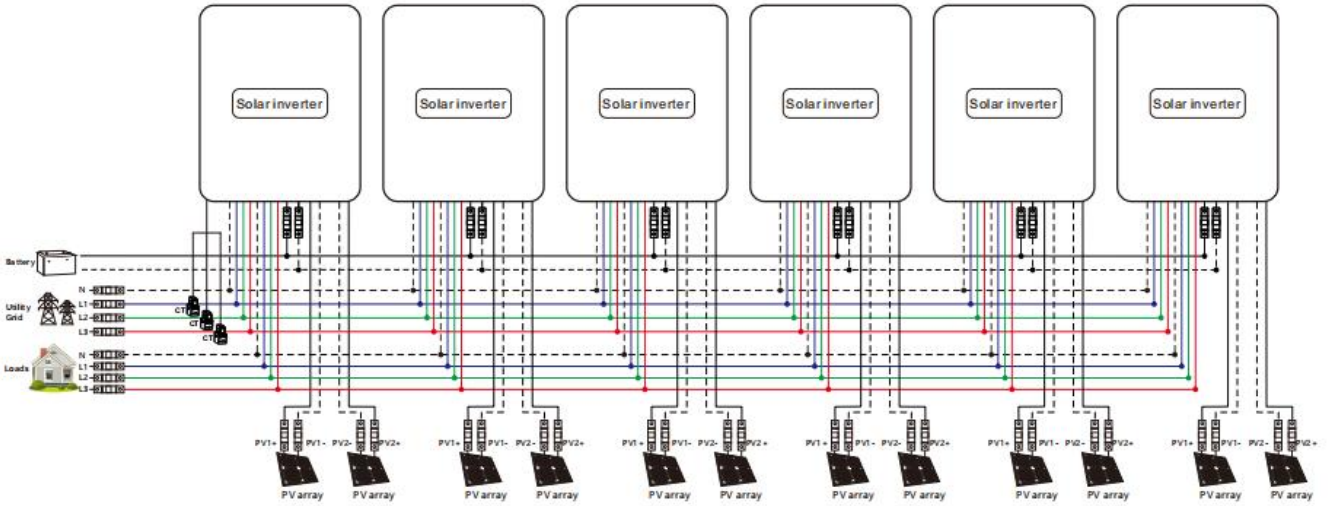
Solar inverter

Solar inverter

Solar inverter

Solar inverter

Solar inverter

Solar inverter

Battery

N
L1
L2
L3

Utility Grid

CT
CT
CT

N
L1
L2
L3

Loads

PV1+ PV1- PV2- PV2+
PV array PV array

PV1+ PV1- PV2- PV2+
PV array PV array

PV1+ PV1- PV2- PV2+
PV array PV array

PV1+ PV1- PV2- PV2+
PV array PV array

PV1+ PV1- PV2- PV2+
PV array PV array

PV1+ PV1- PV2- PV2+
PV array PV array